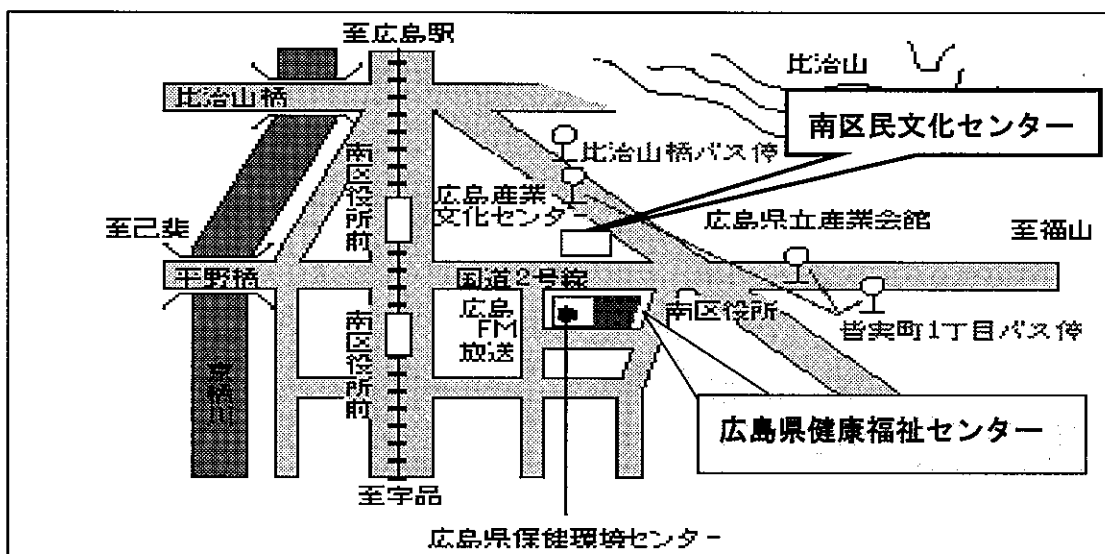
至広島駅

比治山

比治山橋

南区民文化センター

比治山橋バス停

南区役所前

広島産業文化センター

広島県立産業会館

至己斐

至福山

平野橋

国道2号線

広島FM放送

南区役所

皆実町1丁目バス停

南区役所前

京橋川

広島県健康福祉センター

至宇品

広島県保健環境センター